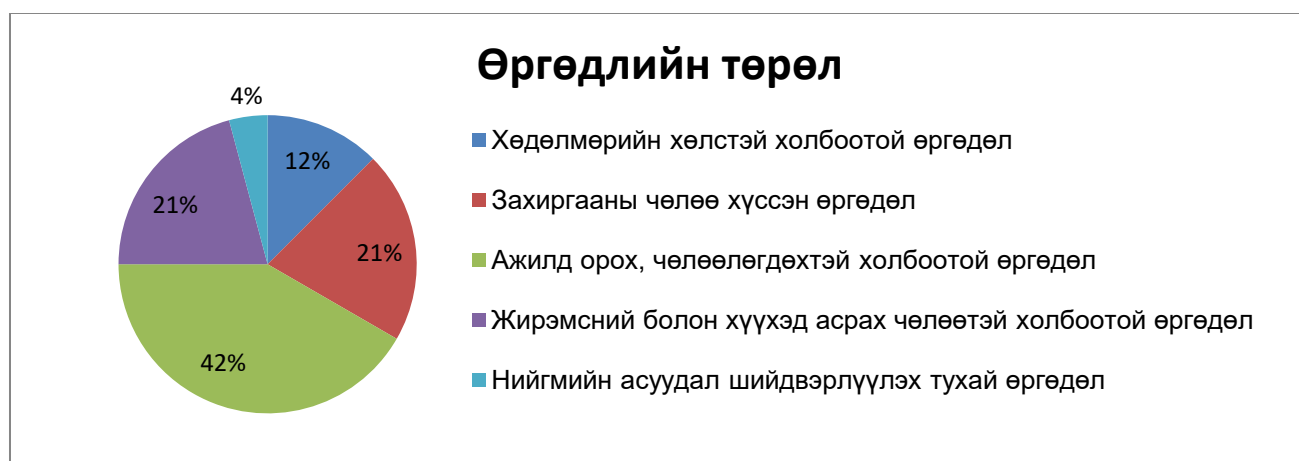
Өргөдлийн төрөл

4%

12%

21%

21%

42%

Хөдөлмөрийн хөлстэй холбоотой өргөдөл

Захиргааны чөлөө хүссэн өргөдөл

Ажилд орох, чөлөөлөгдөхтэй холбоотой өргөдөл

Жирэмсний болон хүүхэд асрах чөлөөтэй холбоотой өргөдөл

Нийгмийн асуудал шийдвэрлүүлэх тухай өргөдөл